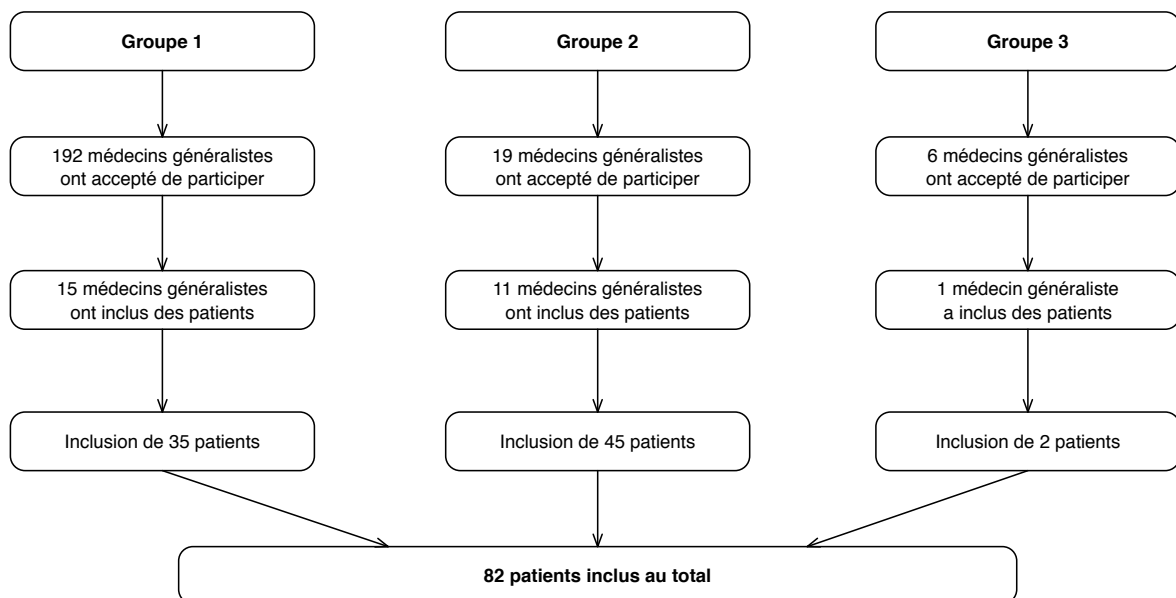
Groupe 1

192 médecins généralistes ont accepté de participer

15 médecins généralistes ont inclus des patients

Inclusion de 35 patients

Groupe 2

19 médecins généralistes ont accepté de participer

11 médecins généralistes ont inclus des patients

Inclusion de 45 patients

Groupe 3

6 médecins généralistes ont accepté de participer

1 médecin généraliste a inclus des patients

Inclusion de 2 patients

82 patients inclus au total